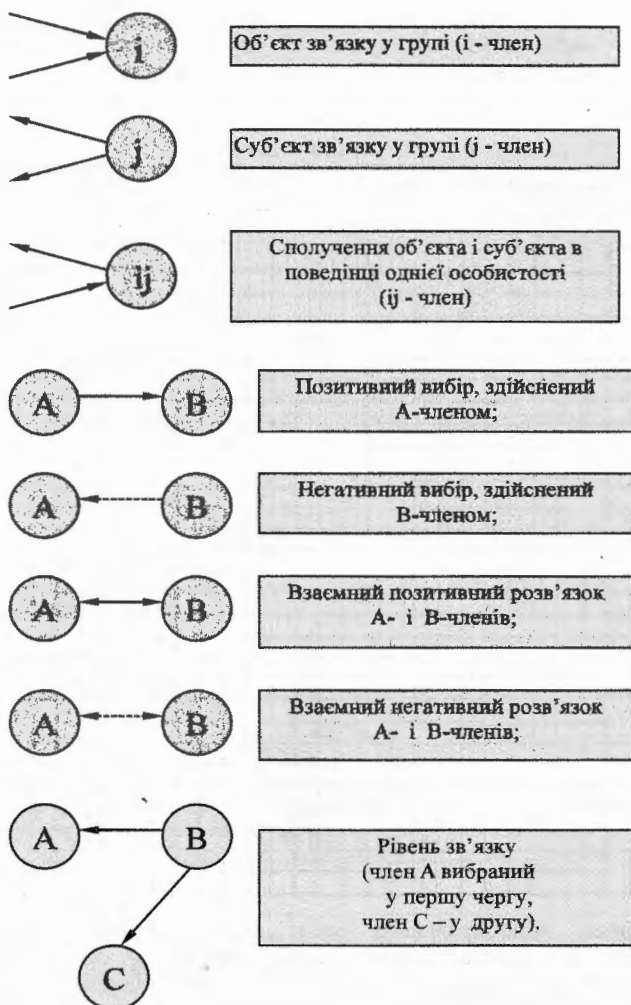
i

Об'єкт зв'язку у групі (i - член)

j

Суб'єкт зв'язку у групі (j - член)

ij

Сполучення об'єкта і суб'єкта в поведінці однієї особистості (ij - член)

A B

Позитивний вибір, здійснений А-членом;

A B

Негативний вибір, здійснений В-членом;

A B

Взаємний позитивний розв'язок А- і В-членів;

A B

Взаємний негативний розв'язок А- і В-членів;

A B C

Рівень зв'язку (член А вибраний у першу чергу, член С – у другу).